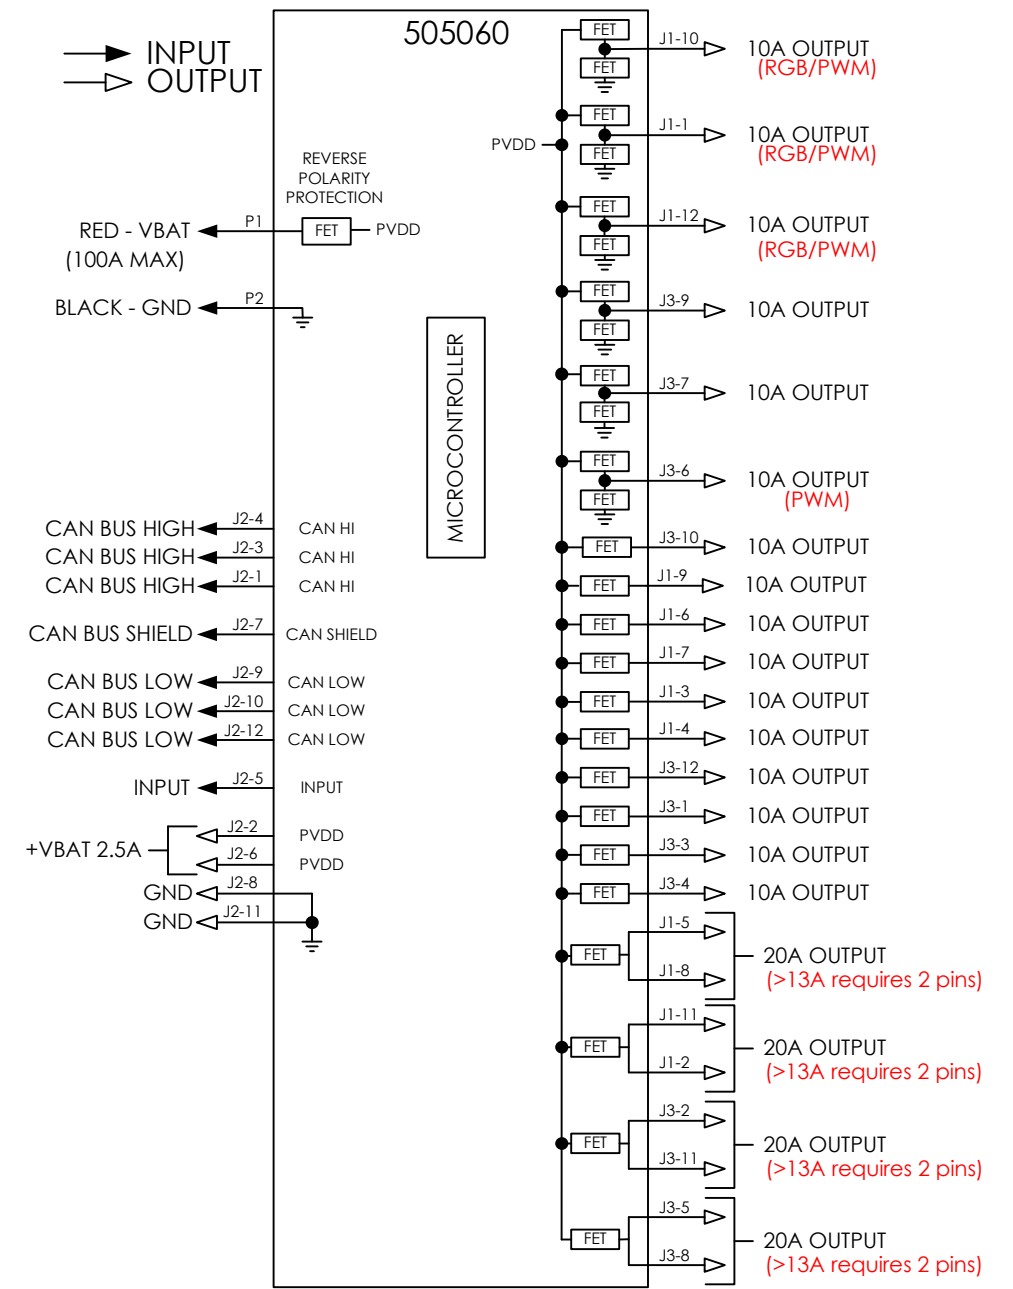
INPUT
OUTPUT

505060

REVERSE POLARITY PROTECTION

RED - VBAT (100A MAX)
P1
FET
PVDD

BLACK - GND
P2

MICROCONTROLLER

PVDD

CAN BUS HIGH J2-4 CAN HI
CAN BUS HIGH J2-3 CAN HI
CAN BUS HIGH J2-1 CAN HI
CAN BUS SHIELD J2-7 CAN SHIELD
CAN BUS LOW J2-9 CAN LOW
CAN BUS LOW J2-10 CAN LOW
CAN BUS LOW J2-12 CAN LOW
INPUT J2-5 INPUT
+VBAT 2.5A J2-2 PVDD
J2-6 PVDD
GND J2-8
GND J2-11

FET FET J1-10 10A OUTPUT (RGB/PWM)
FET FET J1-1 10A OUTPUT (RGB/PWM)
FET FET J1-12 10A OUTPUT (RGB/PWM)
FET FET J3-9 10A OUTPUT
FET FET J3-7 10A OUTPUT
FET FET J3-6 10A OUTPUT (PWM)
FET J3-10 10A OUTPUT
FET J1-9 10A OUTPUT
FET J1-6 10A OUTPUT
FET J1-7 10A OUTPUT
FET J1-3 10A OUTPUT
FET J1-4 10A OUTPUT
FET J3-12 10A OUTPUT
FET J3-1 10A OUTPUT
FET J3-3 10A OUTPUT
FET J3-4 10A OUTPUT
FET J1-5 J1-8 20A OUTPUT (>13A requires 2 pins)
FET J1-11 J1-2 20A OUTPUT (>13A requires 2 pins)
FET J3-2 J3-11 20A OUTPUT (>13A requires 2 pins)
FET J3-5 J3-8 20A OUTPUT (>13A requires 2 pins)